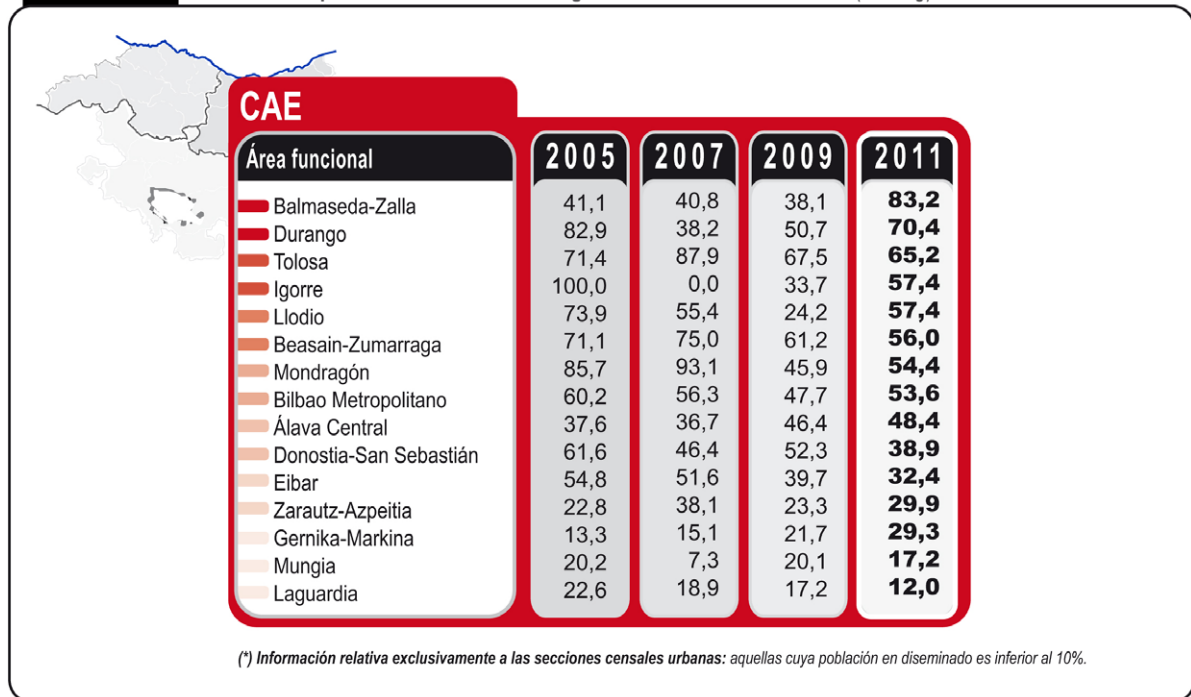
CAE

| Área funcional | 2005 | 2007 | 2009 | 2011 |
|---|---|---|---|---|
| Balmaseda-Zalla | 41,1 | 40,8 | 38,1 | 83,2 |
| Durango | 82,9 | 38,2 | 50,7 | 70,4 |
| Tolosa | 71,4 | 87,9 | 67,5 | 65,2 |
| Igorre | 100,0 | 0,0 | 33,7 | 57,4 |
| Llodio | 73,9 | 55,4 | 24,2 | 57,4 |
| Beasain-Zumarraga | 71,1 | 75,0 | 61,2 | 56,0 |
| Mondragón | 85,7 | 93,1 | 45,9 | 54,4 |
| Bilbao Metropolitano | 60,2 | 56,3 | 47,7 | 53,6 |
| Álava Central | 37,6 | 36,7 | 46,4 | 48,4 |
| Donostia-San Sebastián | 61,6 | 46,4 | 52,3 | 38,9 |
| Eibar | 54,8 | 51,6 | 39,7 | 32,4 |
| Zarautz-Azpeitia | 22,8 | 38,1 | 23,3 | 29,9 |
| Gernika-Markina | 13,3 | 15,1 | 21,7 | 29,3 |
| Mungia | 20,2 | 7,3 | 20,1 | 17,2 |
| Laguardia | 22,6 | 18,9 | 17,2 | 12,0 |

(*) Información relativa exclusivamente a las secciones censales urbanas: aquellas cuya población en diseminado es inferior al 10%.